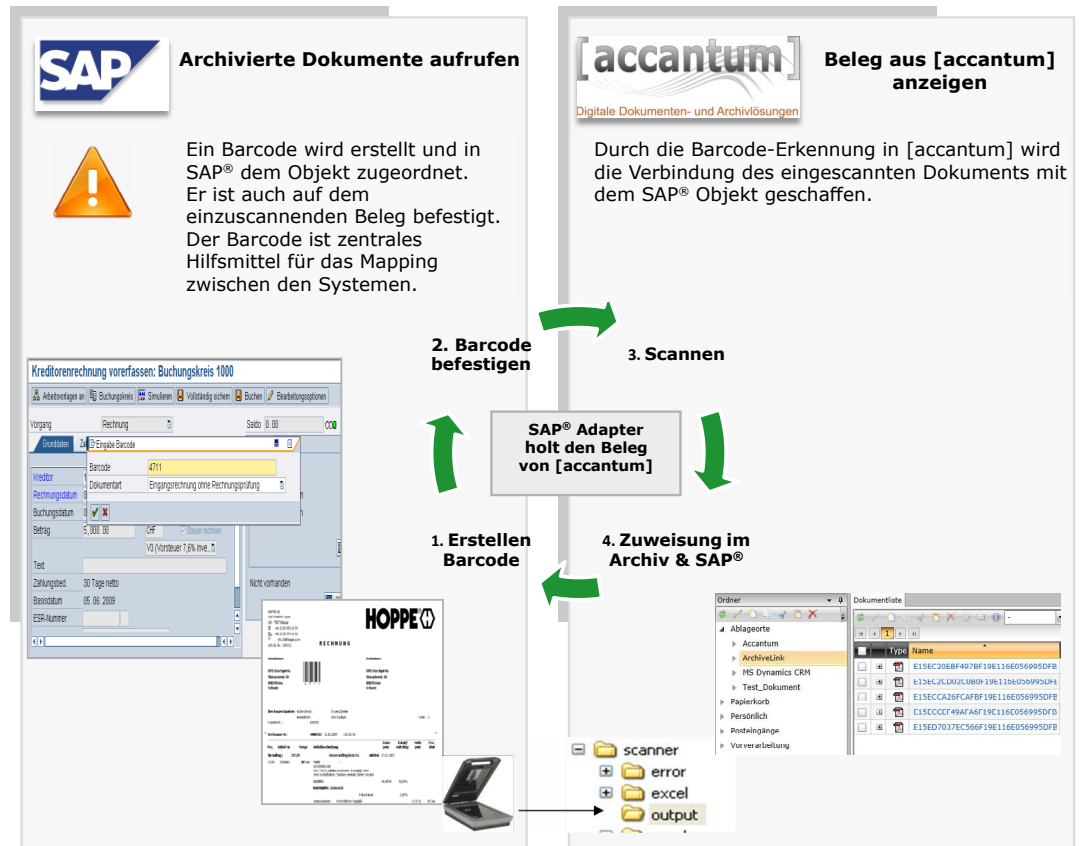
SAP

Archivierte Dokumente aufrufen

Ein Barcode wird erstellt und in SAP® dem Objekt zugeordnet. Er ist auch auf dem einzuscannenden Beleg befestigt. Der Barcode ist zentrales Hilfsmittel für das Mapping zwischen den Systemen.

[accantum]
Digitale Dokumenten- und Archivlösungen

Beleg aus [accantum] anzeigen

Durch die Barcode-Erkennung in [accantum] wird die Verbindung des eingescannten Dokuments mit dem SAP® Objekt geschaffen.

2. Barcode befestigen

3. Scannen

SAP® Adapter holt den Beleg von [accantum]

1. Erstellen Barcode

4. Zuweisung im Archiv & SAP®

Kreditorenrechnung vorerfassen: Buchungskreis 1000

Arbeitsvorlagen an | Buchungskreis | Simulieren | Vollständig sichern | Buchen | Bearbeitungsoptionen

Vorgang | Rechnung | Saldo | 0,00

Grunddaten | Za

Eingabe Barcode

Barcode | 4711
Dokumentart | Eingangsrechnung ohne Rechnungsprüfung

Kreditor
Rechnungsdatum
Buchungsdatum
Betrag | 5.000,00 | CHF | Steuer rechnen
V3 (Vorsteuer 7,6% Inve...
Text
Zahlungsbed. | 30 Tage netto
Basisdatum | 05.06.2009
ESR-Nummer

Nicht vorhanden

HOPPE
RECHNUNG

scanner
error
excel
output

Ordner
Ablageorte
Accantum
ArchiveLink
MS Dynamics CRM
Test_Dokument
Papierkorb
Persönlich
Posteingänge
Vorverarbeitung

Dokumentliste
1
Type | Name
E15EC20EBF497BF19E116E056995DFB
E15EC2CD02C0B0F19E116E056995DFE
E15ECCA26FCAFBF19E116E056995DFB
C15CCCCF49AFA6F19E116E056995DFD
E15ED7037EC566F19E116E056995DFB